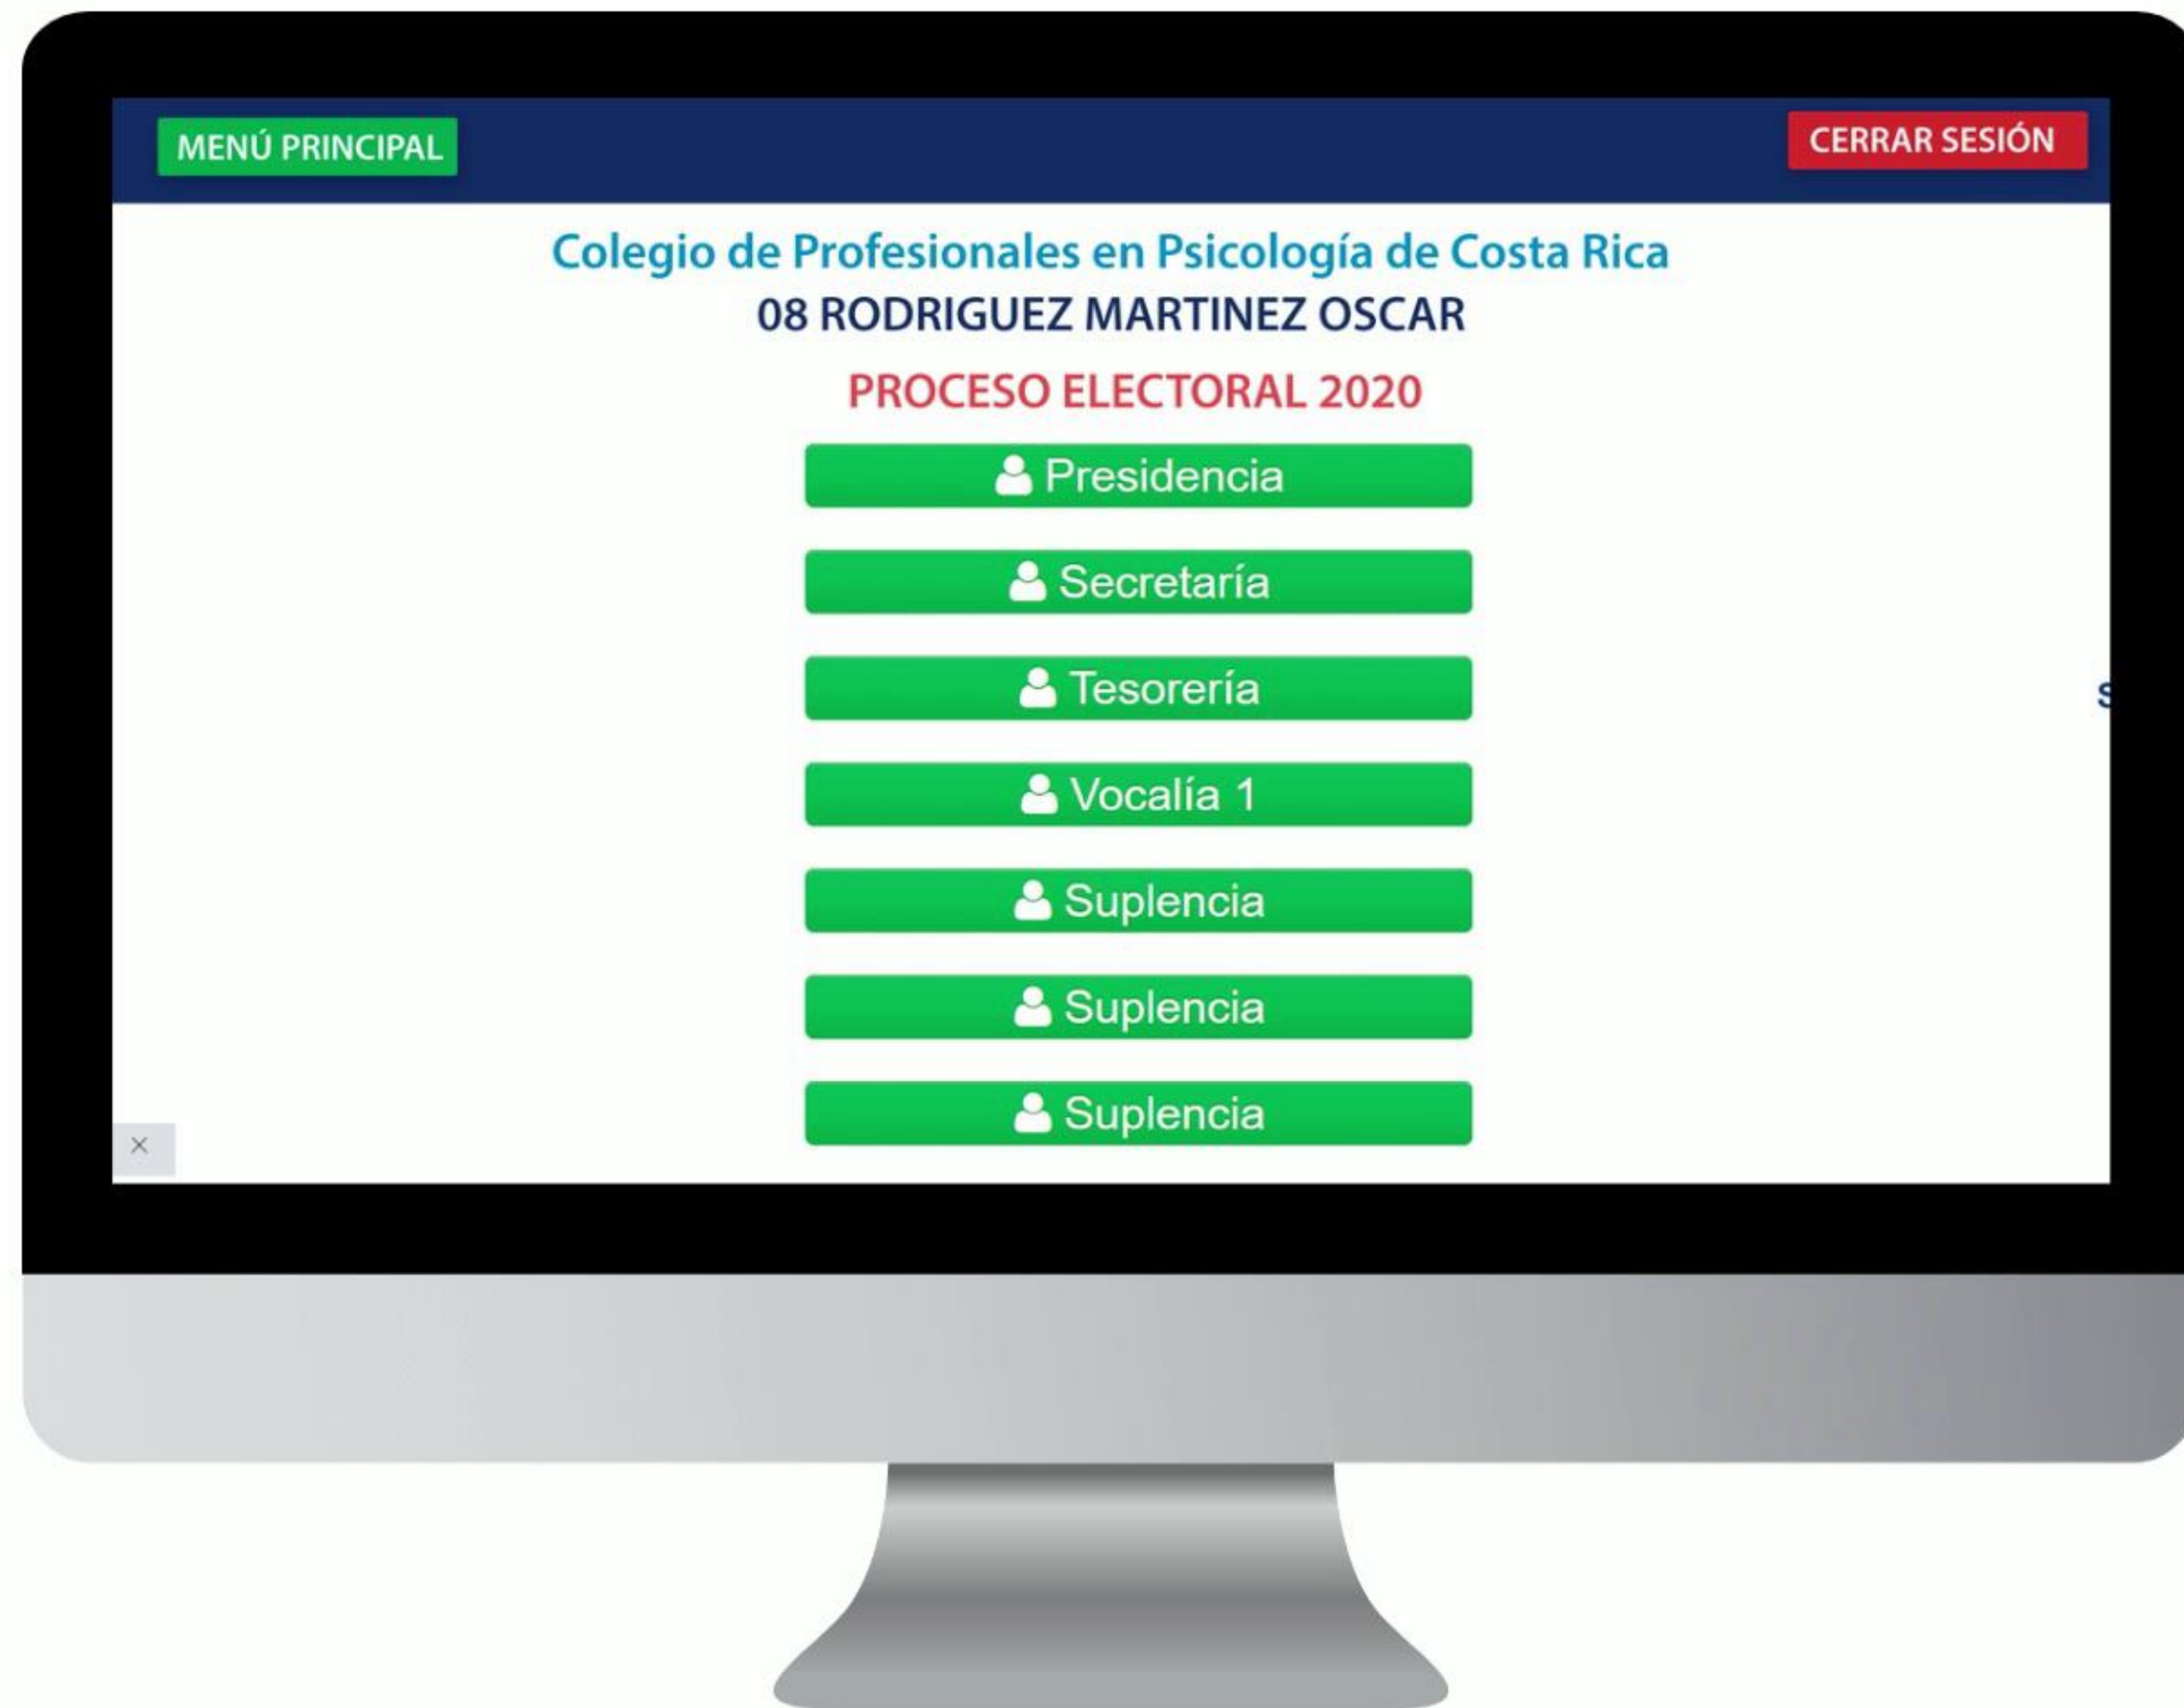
MENÚ PRINCIPAL

CERRAR SESIÓN

Colegio de Profesionales en Psicología de Costa Rica
08 RODRIGUEZ MARTINEZ OSCAR

PROCESO ELECTORAL 2020

Presidencia

Secretaría

Tesorería

Vocalía 1

Suplencia

Suplencia

Suplencia

S

×